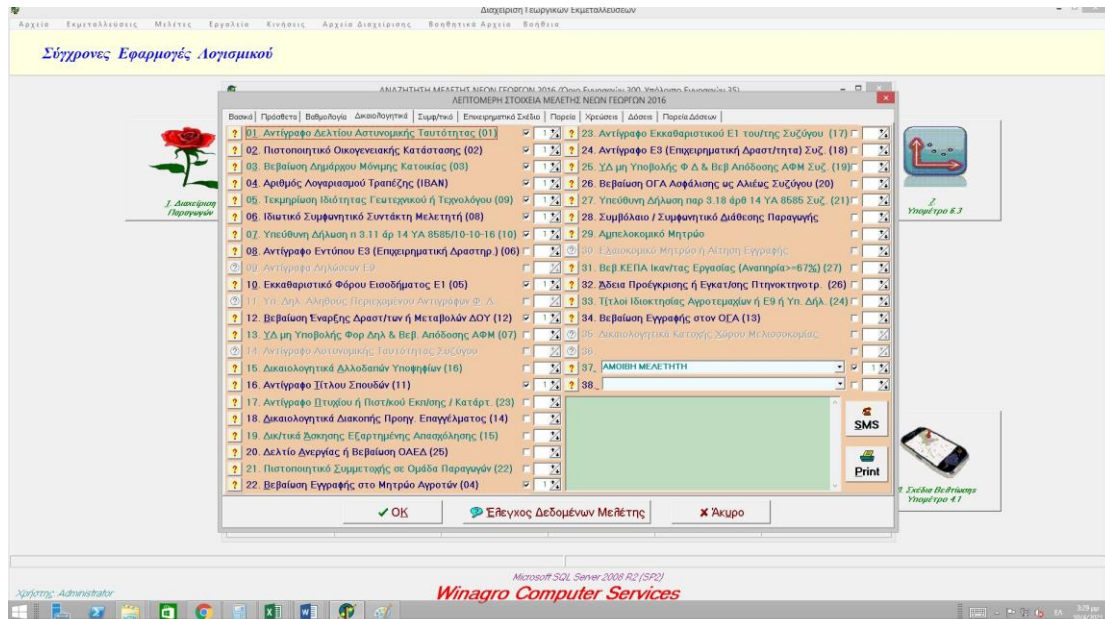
Διαχείριση Γεωργικών Εκμεταλλεύσεων

Αρχεία Εκμεταλλεύσεις Μελέτες Εργαλεία Κινήσεις Αρχεία Διαχείρισης Βοηθητικά Αρχεία Βοήθεια

Σύγχρονες Εφαρμογές Λογισμικού

ΑΝΑΖΗΤΗΣΗ ΜΕΛΕΤΗΣ ΝΕΩΝ ΓΕΩΡΓΩΝ 2016 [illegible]

ΛΕΠΤΟΜΕΡΗ ΣΤΟΙΧΕΙΑ ΜΕΛΕΤΗΣ ΝΕΩΝ ΓΕΩΡΓΩΝ 2016

Βασικά | Πρόσθετα | Βαθμολογία | Δικαιολογητικά | Συμφ/τικά | Επιχειρηματικό Σχέδιο | Πορεία | Χρεώσεις | Δόσεις | Πορεία Δόσεων

1. Διαχείριση Παραγωγών

2. Υπομέτρο 6.3

3. Σχέδια Βελτίωσης Υπομέτρο 4.1

? 01. Αντίγραφο Δελτίου Αστυνομικής Ταυτότητας (01) 1
? 02. Πιστοποιητικό Οικογενειακής Κατάστασης (02) 1
? 03. Βεβαίωση Δημάρχου Μόνιμης Κατοικίας (03) 1
? 04. Αριθμός Λογαριασμού Τραπέζης (IBAN) 1
? 05. Τεκμηρίωση Ιδιότητας Γεωτεχνικού ή Τεχνολόγου (09) 1
? 06. Ιδιωτικό Συμφωνητικό Συντάκτη Μελετητή (08) 1
? 07. Υπεύθυνη Δήλωση n 3.11 άρ 14 ΥΑ 8585/10-10-16 (10) 1
? 08. Αντίγραφο Εντύπου Ε3 (Επιχειρηματική Δραστηρ.) (06) 1
? 09. Αντίγραφα Δηλώσεων Ε9
? 10. Εκκαθαριστικό Φόρου Εισοδήματος Ε1 (05) 1
? 11. Υπ. Δηλ. Αληθούς Περιεχομένου Αντιγράφων Φ. Δ 1
? 12. Βεβαίωση Έναρξης Δραστ/των ή Μεταβολών ΔΟΥ (12) 1
? 13. ΥΔ μη Υποβολής Φορ Δηλ & Βεβ. Απόδοσης ΑΦΜ (07) 1
? 14. Αντίγραφο Αστυνομικής Ταυτότητας Συζύγου
? 15. Δικαιολογητικά Αλλοδαπών Υποψηφίων (16) 1
? 16. Αντίγραφο Τίτλου Σπουδών (11) 1
? 17. Αντίγραφο Πτυχίου ή Πιστ/κού Εκπ/σης / Κατάρτ. (23) 1
? 18. Δικαιολογητικά Διακοπής Προηγ. Επαγγέλματος (14) 1
? 19. Δικ/τικά Άσκησης Εξαρτημένης Απασχόλησης (15) 1
? 20. Δελτίο Ανεργίας ή Βεβαίωση ΟΑΕΔ (25) 1
? 21. Πιστοποιητικό Συμμετοχής σε Ομάδα Παραγωγών (22) 1
? 22. Βεβαίωση Εγγραφής στο Μητρώο Αγροτών (04) 1

? 23. Αντίγραφο Εκκαθαριστικού Ε1 του/της Συζύγου (17) 1
? 24. Αντίγραφο Ε3 (Επιχειρηματική Δραστ/τητα) Συζ. (18) 1
? 25. ΥΔ μη Υποβολής Φ Δ & Βεβ Απόδοσης ΑΦΜ Συζ. (19) 1
? 26. Βεβαίωση ΟΓΑ Ασφάλισης ως Αλιέως Συζύγου (20) 1
? 27. Υπεύθυνη Δήλωση παρ 3.18 άρθ 14 ΥΑ 8585 Συζ. (21) 1
? 28. Συμβόλαιο / Συμφωνητικό Διάθεσης Παραγωγής 1
? 29. Αμπελοκομικό Μητρώο 1
? 30. Ελαιοκομικό Μητρώο ή Αίτηση Εγγραφής 1
? 31. Βεβ.ΚΕΠΑ Ικαν/τας Εργασίας (Αναπηρία>=67%) (27) 1
? 32. Άδεια Προέγκρισης ή Εγκατ/σης Πτηνοκτηνοτρ. (26) 1
? 33. Τίτλοι Ιδιοκτησίας Αγροτεμαχίων ή Ε9 ή Υπ. Δήλ. (24) 1
? 34. Βεβαίωση Εγγραφής στον ΟΓΑ (13) 1
? 35. Δικαιολογητικά Κατοχής Χώρου Μελισσοκομίας
? 36.
? 37. ΑΜΟΙΒΗ ΜΕΛΕΤΗΤΗ 1
? 38.

SMS

Print

✔ OK
Έλεγχος Δεδομένων Μελέτης
✖ Άκυρο

Χρήστης: Administrator
Microsoft SQL Server 2008 R2 (SP2)
Winagro Computer Services